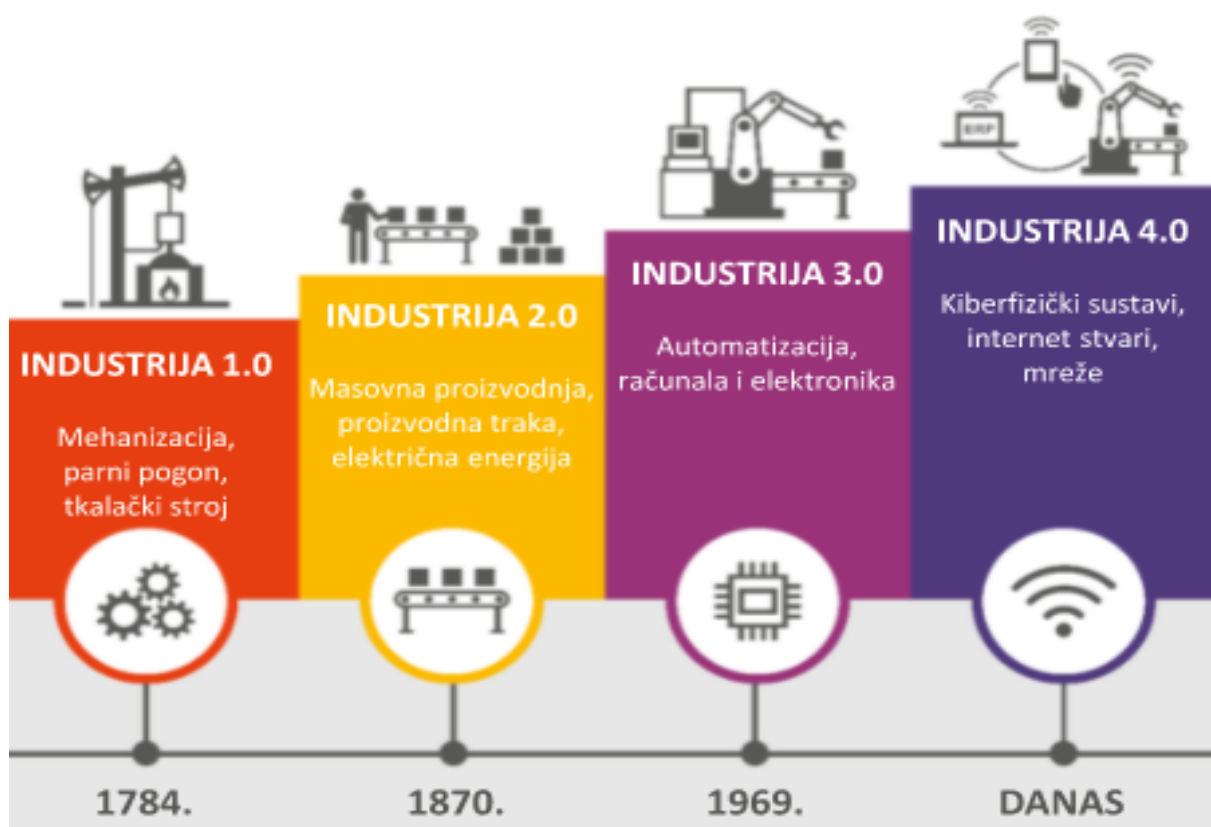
ERP

INDUSTRIJA 1.0

Mehanizacija, parni pogon, tkalački stroj

INDUSTRIJA 2.0

Masovna proizvodnja, proizvodna traka, električna energija

INDUSTRIJA 3.0

Automatizacija, računala i elektronika

INDUSTRIJA 4.0

Kiberfizički sustavi, internet stvari, mreže

1784.

1870.

1969.

DANAS